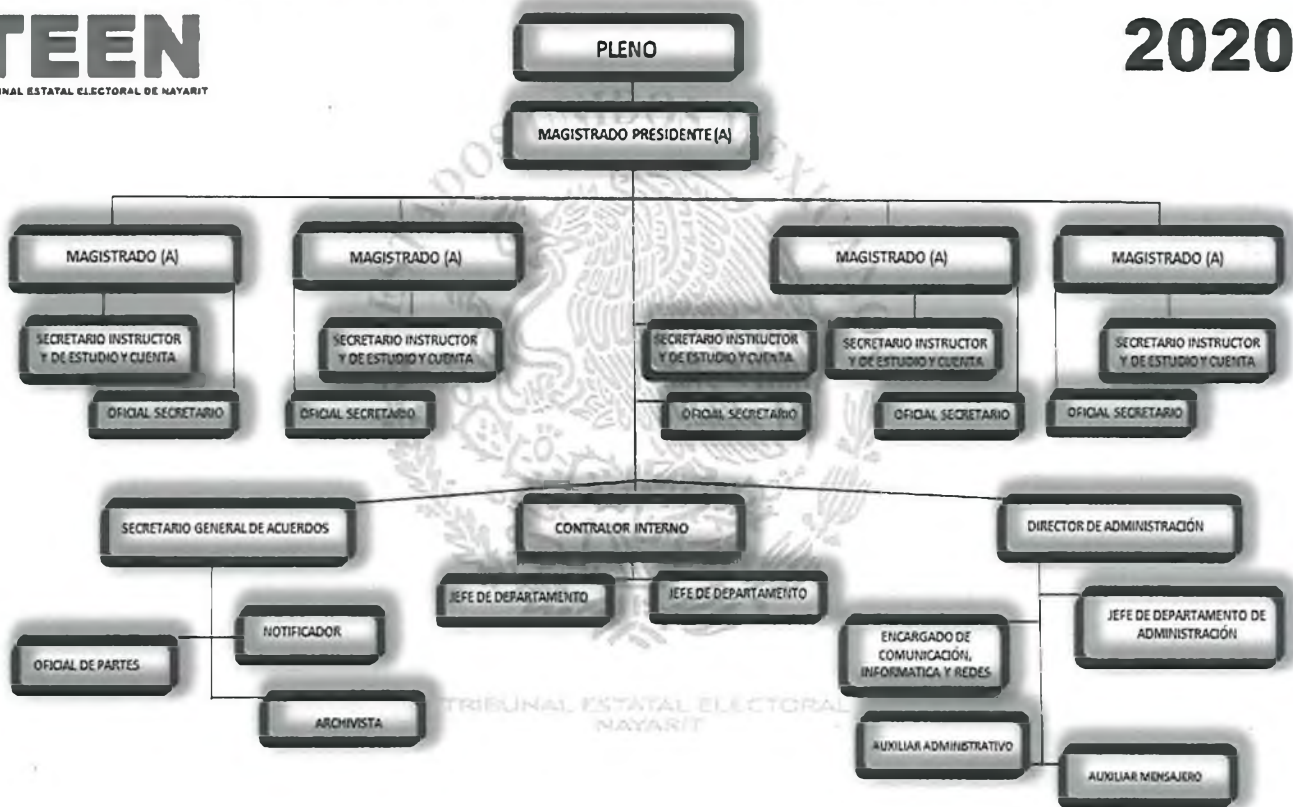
TEEN
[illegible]NAL ESTATAL ELECTORAL DE NAYARIT

2020

PLENO

MAGISTRADO PRESIDENTE (A)

MAGISTRADO (A)

SECRETARIO INSTRUCTOR Y DE ESTUDIO Y CUENTA

OFICIAL SECRETARIO

MAGISTRADO (A)

SECRETARIO INSTRUCTOR Y DE ESTUDIO Y CUENTA

OFICIAL SECRETARIO

SECRETARIO INSTRUCTOR Y DE ESTUDIO Y CUENTA

OFICIAL SECRETARIO

MAGISTRADO (A)

SECRETARIO INSTRUCTOR Y DE ESTUDIO Y CUENTA

OFICIAL SECRETARIO

MAGISTRADO (A)

SECRETARIO INSTRUCTOR Y DE ESTUDIO Y CUENTA

OFICIAL SECRETARIO

SECRETARIO GENERAL DE ACUERDOS

NOTIFICADOR

OFICIAL DE PARTES

ARCHIVISTA

CONTRALOR INTERNO

JEFE DE DEPARTAMENTO

JEFE DE DEPARTAMENTO

DIRECTOR DE ADMINISTRACIÓN

JEFE DE DEPARTAMENTO DE ADMINISTRACIÓN

ENCARGADO DE COMUNICACIÓN, INFORMATICA Y REDES

AUXILIAR ADMINISTRATIVO

AUXILIAR MENSAJERO

TRIBUNAL ESTATAL ELECTORAL NAYARIT